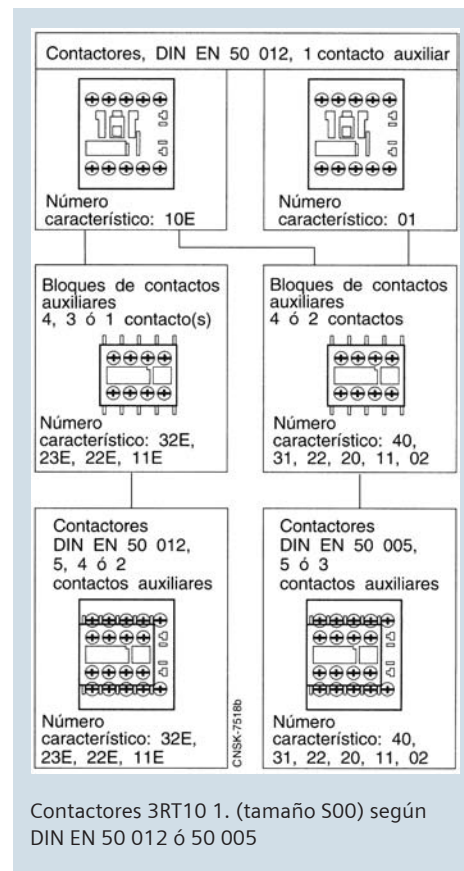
Contactores, DIN EN 50 012, 1 contacto auxiliar

Número característico: 10E

Número característico: 01

Bloques de contactos auxiliares 4, 3 ó 1 contacto(s)

Número característico: 32E, 23E, 22E, 11E

Bloques de contactos auxiliares 4 ó 2 contactos

Número característico: 40, 31, 22, 20, 11, 02

Contactores DIN EN 50 012, 5, 4 ó 2 contactos auxiliares

Número característico: 32E, 23E, 22E, 11E

NSK-7518b

Contactores DIN EN 50 005, 5 ó 3 contactos auxiliares

Número característico: 40, 31, 22, 20, 11, 02

Contactores 3RT10 1. (tamaño S00) según DIN EN 50 012 ó 50 005